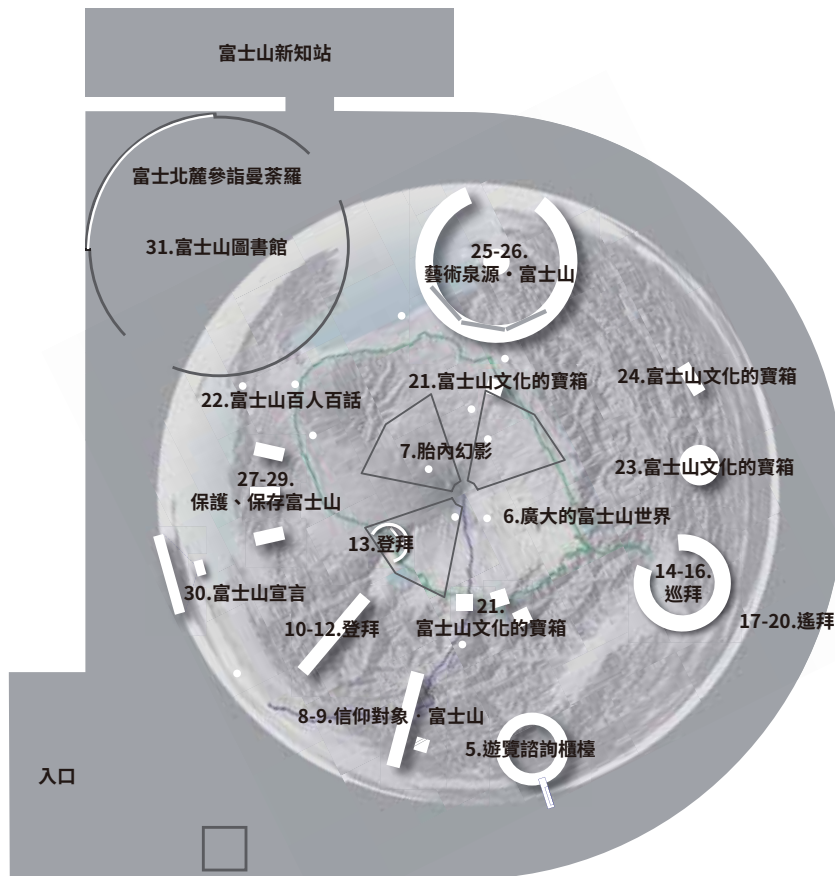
富士山新知站

富士北麓參詣曼荼羅

31.富士山圖書館

25-26.
藝術泉源・富士山

21.富士山文化的寶箱

24.富士山文化的寶箱

22.富士山百人百話

7.胎內幻影

23.富士山文化的寶箱

27-29.
保護、保存富士山

6.廣大的富士山世界

13.登拜

14-16.
巡拜

30.富士山宣言

17-20.遙拜

21.
富士山文化的寶箱

10-12.登拜

8-9.信仰對象・富士山

5.遊覽諮詢櫃檯

入口